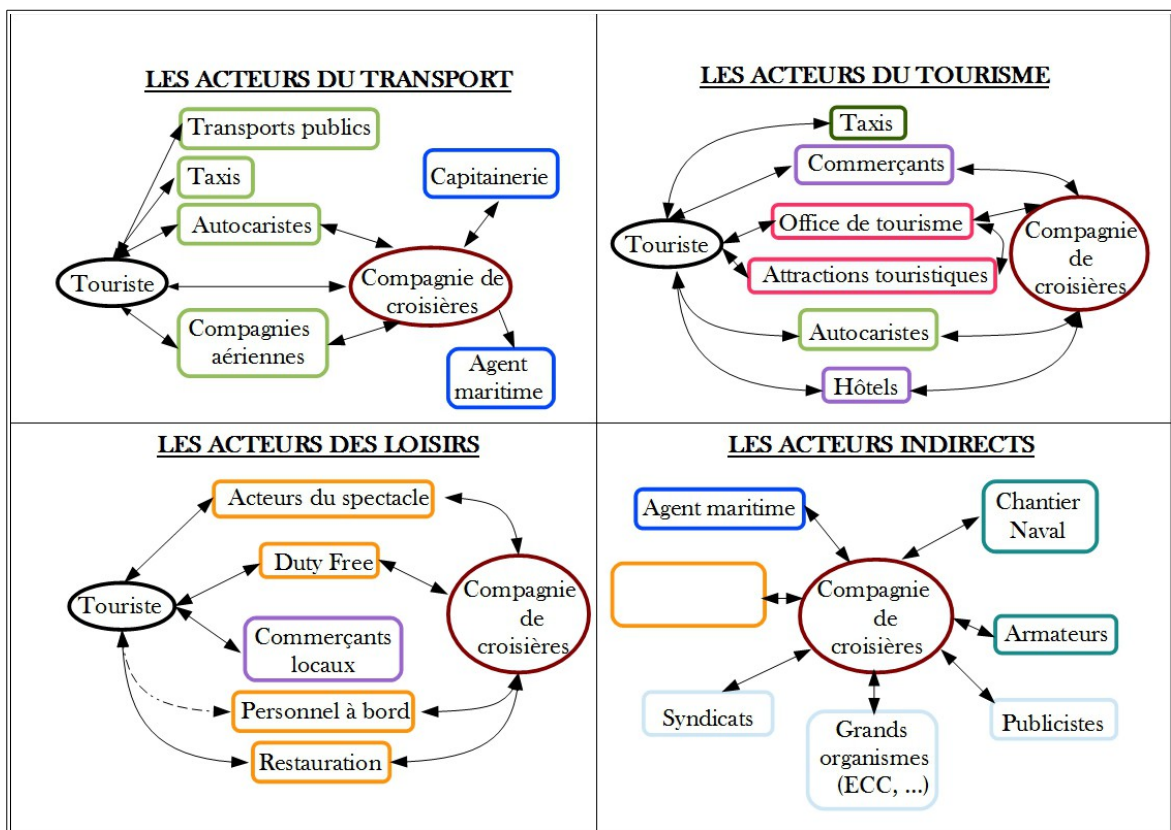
LES ACTEURS DU TRANSPORT

Transports publics
Taxis
Autocaristes
Capitainerie
Touriste
Compagnie de croisières
Compagnies aériennes
Agent maritime

LES ACTEURS DU TOURISME

Taxis
Commerçants
Office de tourisme
Touriste
Compagnie de croisières
Attractions touristiques
Autocaristes
Hôtels

LES ACTEURS DES LOISIRS

Acteurs du spectacle
Duty Free
Touriste
Compagnie de croisières
Commerçants locaux
Personnel à bord
Restauration

LES ACTEURS INDIRECTS

Agent maritime
Chantier Naval
Compagnie de croisières
Armateurs
Syndicats
Grands organismes (ECC, ...)
Publicistes